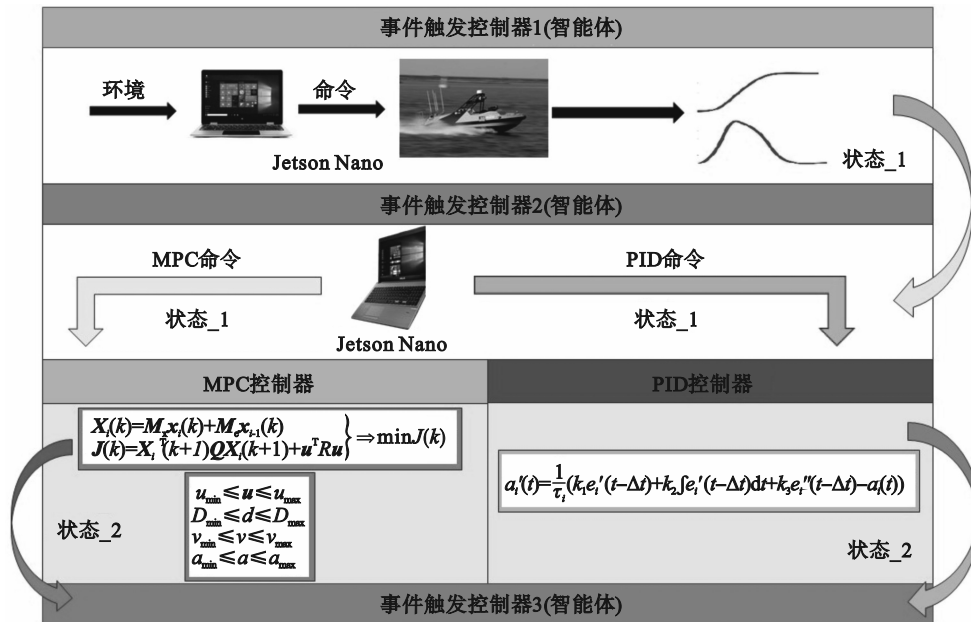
事件触发控制器1(智能体)

环境

命令

Jetson Nano

状态_1

事件触发控制器2(智能体)

MPC命令

状态_1

Jetson Nano

PID命令

状态_1

MPC控制器

PID控制器

$\left.\begin{array}{l} \boldsymbol{X}_i(k)=\boldsymbol{M}_x\boldsymbol{x}_i(k)+\boldsymbol{M}_e\boldsymbol{x}_{i-1}(k) \\ \boldsymbol{J}(k)=\boldsymbol{X}_i^{\mathrm{T}}(k+1)\boldsymbol{Q}\boldsymbol{X}_i(k+1)+\boldsymbol{u}^{\mathrm{T}}\boldsymbol{R}\boldsymbol{u} \end{array}\right\} \Rightarrow \min J(k)$

$u_{\min} \leqslant \boldsymbol{u} \leqslant u_{\max}$
$D_{\min} \leqslant d \leqslant D_{\max}$
$v_{\min} \leqslant v \leqslant v_{\max}$
$a_{\min} \leqslant a \leqslant a_{\max}$

状态_2

$a_i'(t)=\frac{1}{\tau_i}(k_1e_i'(t-\Delta t)+k_2\int e_i'(t-\Delta t)\mathrm{d}t+k_3e_i''(t-\Delta t)-a_i(t))$

状态_2

事件触发控制器3(智能体)